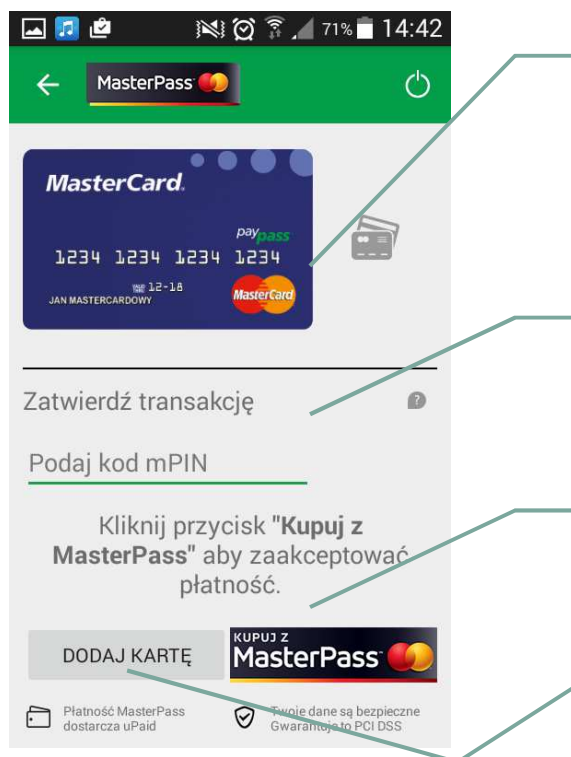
71% 14:42

MasterPass

MasterCard.

paypass

1234 1234 1234 1234

12-18

JAN MASTERCARDOWY

MasterCard

Zatwierdź transakcję

Podaj kod mPIN

Kliknij przycisk "**Kupuj z MasterPass**" aby zaakceptować płatność.

DODAJ KARTĘ

KUPUJ Z MasterPass

Płatność MasterPass dostarcza uPaid

Twoje dane są bezpieczne Gwarantuje to PCI DSS